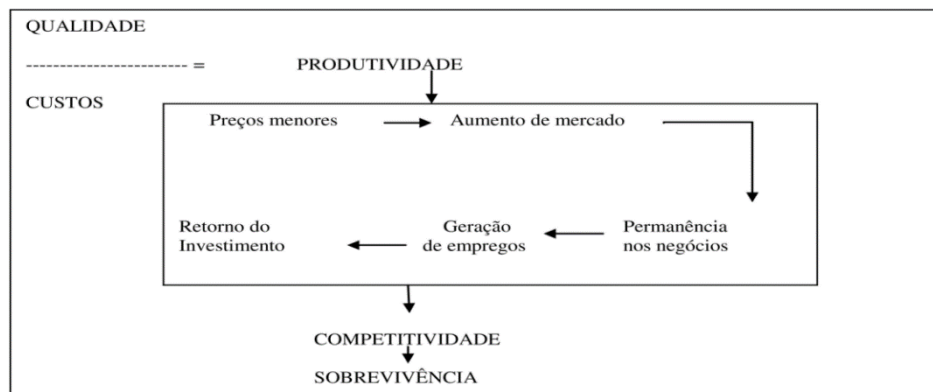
QUALIDADE

------------------------ =

PRODUTIVIDADE

CUSTOS

Preços menores

Aumento de mercado

Permanência nos negócios

Geração de empregos

Retorno do Investimento

COMPETITIVIDADE

SOBREVIVÊNCIA